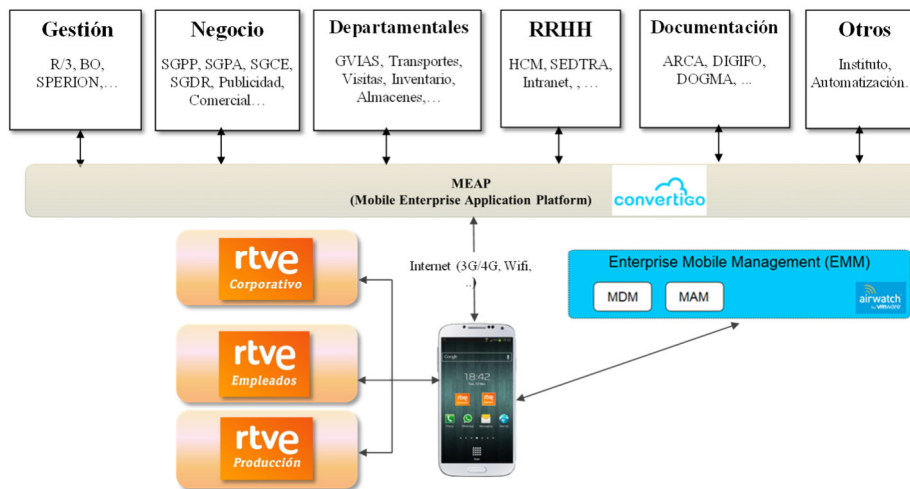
Gestión
R/3, BO, SPERION,…

Negocio
SGPP, SGPA, SGCE, SGDR, Publicidad, Comercial…

Departamentales
GVIAS, Transportes, Visitas, Inventario, Almacenes,…

RRHH
HCM, SEDTRA, Intranet, , …

Documentación
ARCA, DIGIFO, DOGMA, ...

Otros
Instituto, Automatización…

MEAP
(Mobile Enterprise Application Platform)
convertigo

rtve
Corporativo

rtve
Empleados

rtve
Producción

Internet (3G/4G, Wifi, ..)

Enterprise Mobile Management (EMM)
MDM
MAM
airwatch by vmware

18:42